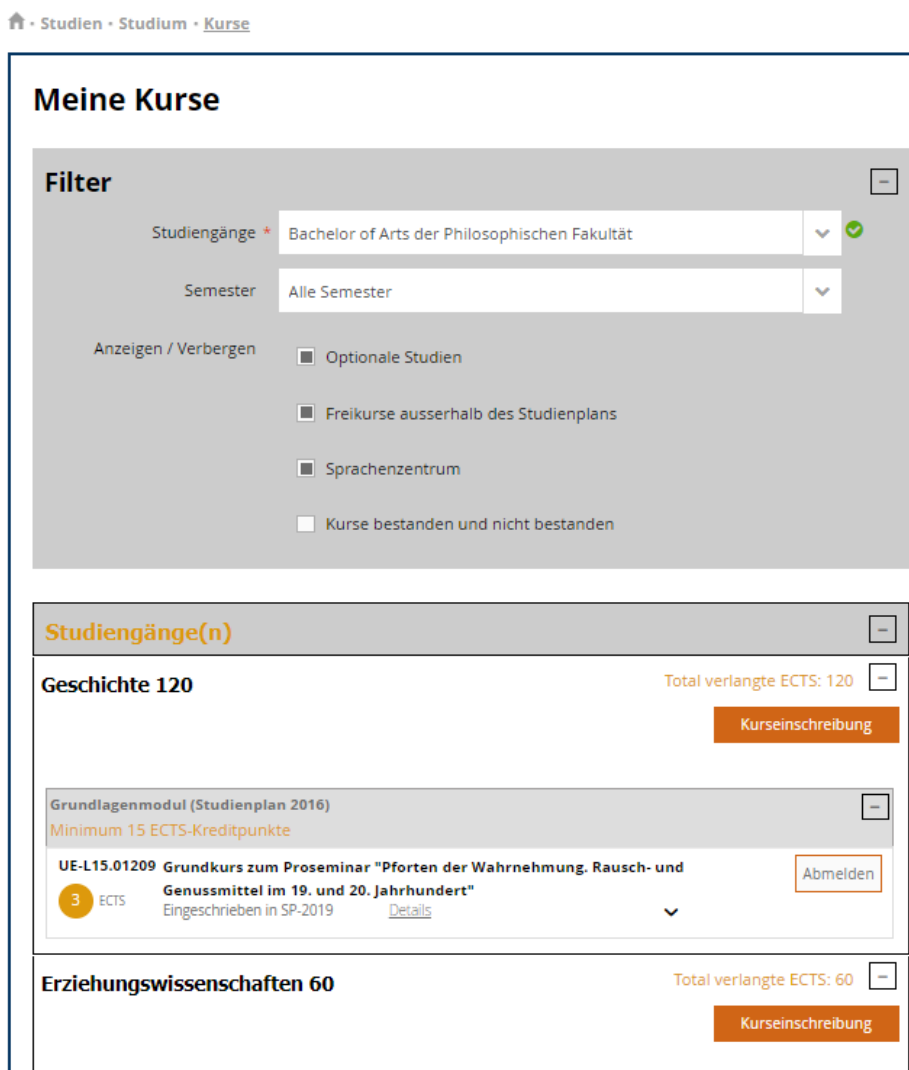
· Studien · Studium · Kurse

Meine Kurse

Filter

Studiengänge * Bachelor of Arts der Philosophischen Fakultät

Semester Alle Semester

Anzeigen / Verbergen

Optionale Studien

Freikurse ausserhalb des Studienplans

Sprachenzentrum

Kurse bestanden und nicht bestanden

Studiengänge(n)

Geschichte 120

Total verlangte ECTS: 120

Kurseinschreibung

Grundlagenmodul (Studienplan 2016)
Minimum 15 ECTS-Kreditpunkte

UE-L15.01209 Grundkurs zum Proseminar "Pforten der Wahrnehmung. Rausch- und Genussmittel im 19. und 20. Jahrhundert"

3 ECTS

Eingeschrieben in SP-2019 Details

Abmelden

Erziehungswissenschaften 60

Total verlangte ECTS: 60

Kurseinschreibung